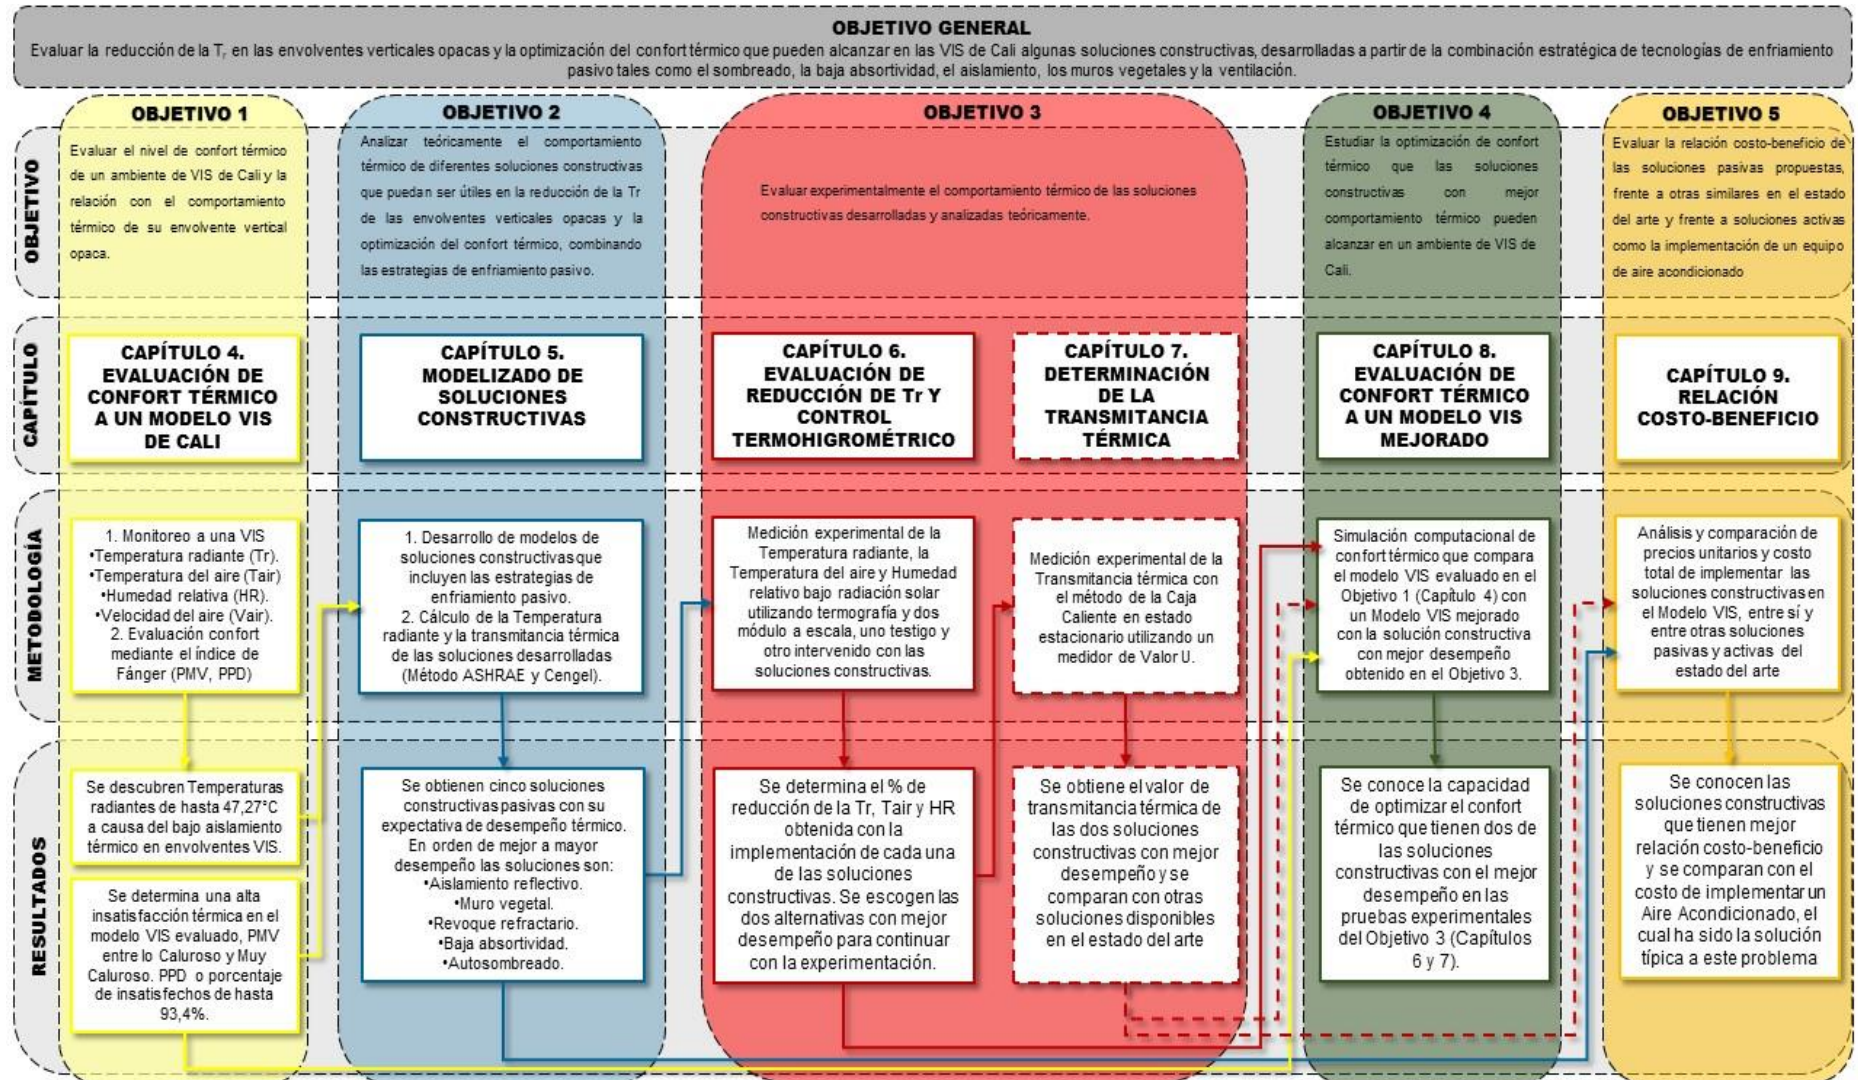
OBJETIVO GENERAL

Evaluar la reducción de la T, en las envolventes verticales opacas y la optimización del confort térmico que pueden alcanzar en las VIS de Cali algunas soluciones constructivas, desarrolladas a partir de la combinación estratégica de tecnologías de enfriamiento pasivo tales como el sombreado, la baja absortividad, el aislamiento, los muros vegetales y la ventilación.

OBJETIVO

OBJETIVO 1

Evaluar el nivel de confort térmico de un ambiente de VIS de Cali y la relación con el comportamiento térmico de su envolvente vertical opaca.

OBJETIVO 2

Analizar teóricamente el comportamiento térmico de diferentes soluciones constructivas que puedan ser útiles en la reducción de la Tr de las envolventes verticales opacas y la optimización del confort térmico, combinando las estrategias de enfriamiento pasivo.

OBJETIVO 3

Evaluar experimentalmente el comportamiento térmico de las soluciones constructivas desarrolladas y analizadas teóricamente.

OBJETIVO 4

Estudiar la optimización de confort térmico que las soluciones constructivas con mejor comportamiento térmico pueden alcanzar en un ambiente de VIS de Cali.

OBJETIVO 5

Evaluar la relación costo-beneficio de las soluciones pasivas propuestas, frente a otras similares en el estado del arte y frente a soluciones activas como la implementación de un equipo de aire acondicionado

CAPÍTULO

CAPÍTULO 4. EVALUACIÓN DE CONFORT TÉRMICO A UN MODELO VIS DE CALI

CAPÍTULO 5. MODELIZADO DE SOLUCIONES CONSTRUCTIVAS

CAPÍTULO 6. EVALUACIÓN DE REDUCCIÓN DE Tr Y CONTROL TERMOHIGROMÉTRICO

CAPÍTULO 7. DETERMINACIÓN DE LA TRANSMITANCIA TÉRMICA

CAPÍTULO 8. EVALUACIÓN DE CONFORT TÉRMICO A UN MODELO VIS MEJORADO

CAPÍTULO 9. RELACIÓN COSTO-BENEFICIO

METODOLOGÍA

1. Monitoreo a una VIS
•Temperatura radiante (Tr).
•Temperatura del aire (Tair)
•Humedad relativa (HR).
•Velocidad del aire (Vair).
2. Evaluación confort mediante el índice de Fánger (PMV, PPD)

1. Desarrollo de modelos de soluciones constructivas que incluyen las estrategias de enfriamiento pasivo.
2. Cálculo de la Temperatura radiante y la transmitancia térmica de las soluciones desarrolladas (Método ASHRAE y Cengel).

Medición experimental de la Temperatura radiante, la Temperatura del aire y Humedad relativo bajo radiación solar utilizando termografía y dos módulo a escala, uno testigo y otro intervenido con las soluciones constructivas.

Medición experimental de la Transmitancia térmica con el método de la Caja Caliente en estado estacionario utilizando un medidor de Valor U.

Simulación computacional de confort térmico que compara el modelo VIS evaluado en el Objetivo 1 (Capítulo 4) con un Modelo VIS mejorado con la solución constructiva con mejor desempeño obtenido en el Objetivo 3.

Análisis y comparación de precios unitarios y costo total de implementar las soluciones constructivas en el Modelo VIS, entre sí y entre otras soluciones pasivas y activas del estado del arte

RESULTADOS

Se descubren Temperaturas radiantes de hasta 47,27°C a causa del bajo aislamiento térmico en envolventes VIS.

Se determina una alta insatisfacción térmica en el modelo VIS evaluado, PMV entre lo Caluroso y Muy Caluroso. PPD o porcentaje de insatisfechos de hasta 93,4%.

Se obtienen cinco soluciones constructivas pasivas con su expectativa de desempeño térmico. En orden de mejor a mayor desempeño las soluciones son:
•Aislamiento reflectivo.
•Muro vegetal.
•Revoque refractario.
•Baja absortividad.
•Autosombreado.

Se determina el % de reducción de la Tr, Tair y HR obtenida con la implementación de cada una de las soluciones constructivas. Se escogen las dos alternativas con mejor desempeño para continuar con la experimentación.

Se obtiene el valor de transmitancia térmica de las dos soluciones constructivas con mejor desempeño y se comparan con otras soluciones disponibles en el estado del arte

Se conoce la capacidad de optimizar el confort térmico que tienen dos de las soluciones constructivas con el mejor desempeño en las pruebas experimentales del Objetivo 3 (Capítulos 6 y 7).

Se conocen las soluciones constructivas que tienen mejor relación costo-beneficio y se comparan con el costo de implementar un Aire Acondicionado, el cual ha sido la solución típica a este problema